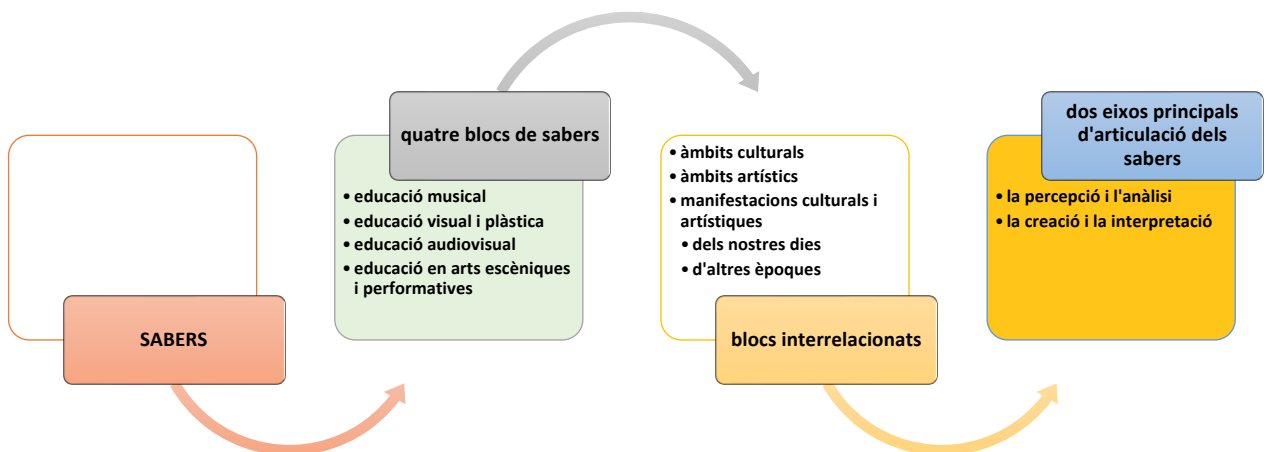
SABERS

quatre blocs de sabers

• educació musical
• educació visual i plàstica
• educació audiovisual
• educació en arts escèniques i performatives

• àmbits culturals
• àmbits artístics
• manifestacions culturals i artístiques
• dels nostres dies
• d'altres èpoques

blocs interrelacionats

dos eixos principals d'articulació dels sabers

• la percepció i l'anàlisi
• la creació i la interpretació